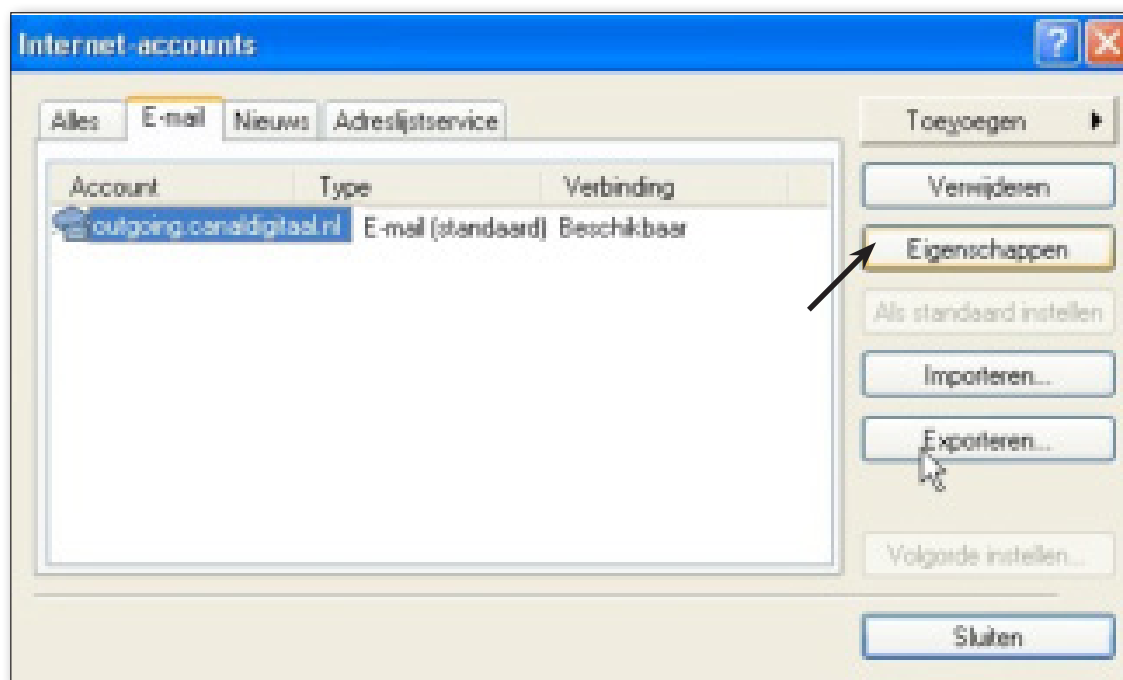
Internet-accounts

Alles | E-mail | Nieuws | Adreslijstservice

| Account | Type | Verbinding |
|---|---|---|
| outgoing.canaldigitaal.nl | E-mail (standaard) | Beschikbaar |

Toevoegen
Verwijderen
Eigenschappen
Als standaard instellen
Importeren...
Exporteren...
Volgorde instellen...
Sluiten